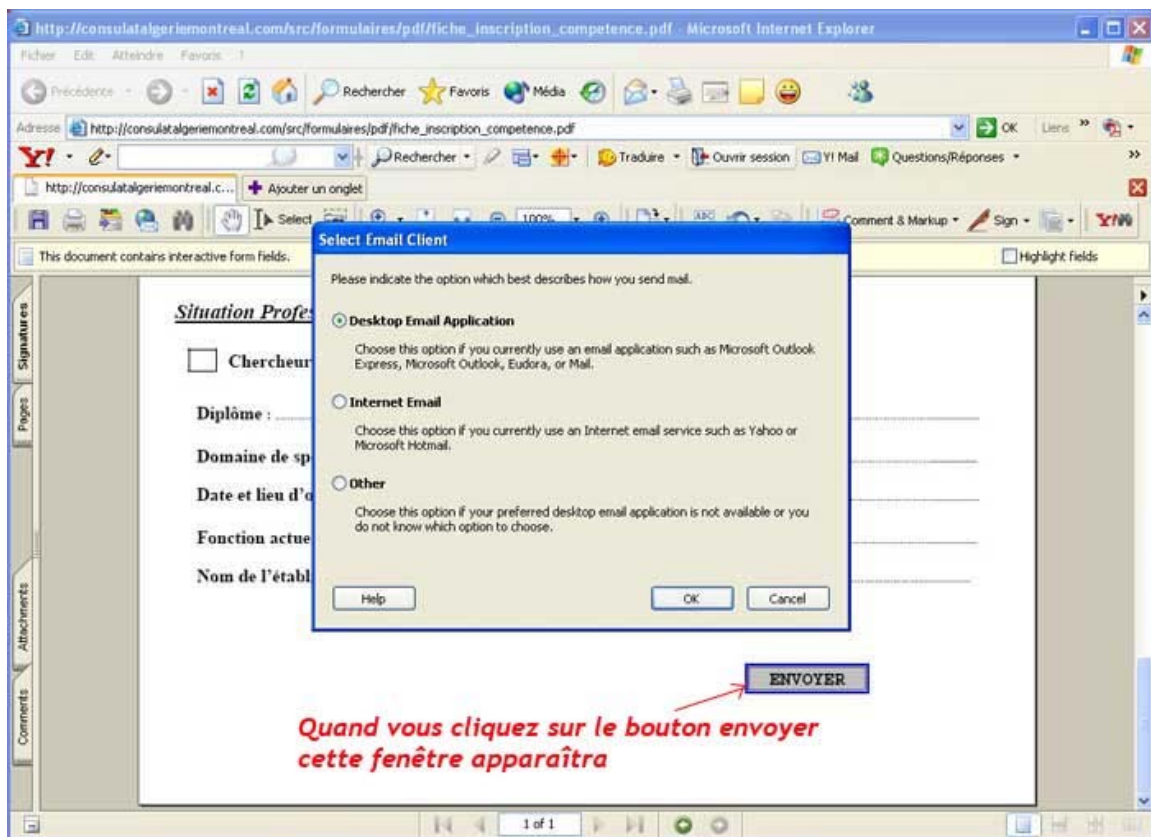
http://consulatalgeriemontreal.com/src/formulaires/pdf/fiche_inscription_competence.pdf - Microsoft Internet Explorer

Fichier Edit Atteindre Favoris ?

Précédente Rechercher Favoris Média

Adresse http://consulatalgeriemontreal.com/src/formulaires/pdf/fiche_inscription_competence.pdf OK Liens

Y! Rechercher Traduire Ouvrir session Y! Mail Questions/Réponses

http://consulatalgeriemontreal.c... Ajouter un onglet

Select 100% Comment & Markup Sign

This document contains interactive form fields. Highlight fields

Signatures Pages Attachments Comments

Situation Profes

Chercheur

Diplôme :

Domaine de sp

Date et lieu d'o

Fonction actue

Nom de l'établ

Select Email Client

Please indicate the option which best describes how you send mail.

Desktop Email Application

Choose this option if you currently use an email application such as Microsoft Outlook Express, Microsoft Outlook, Eudora, or Mail.

Internet Email

Choose this option if you currently use an Internet email service such as Yahoo or Microsoft Hotmail.

Other

Choose this option if your preferred desktop email application is not available or you do not know which option to choose.

Help OK Cancel

ENVOYER

Quand vous cliquez sur le bouton envoyer cette fenêtre apparaîtra

1 of 1